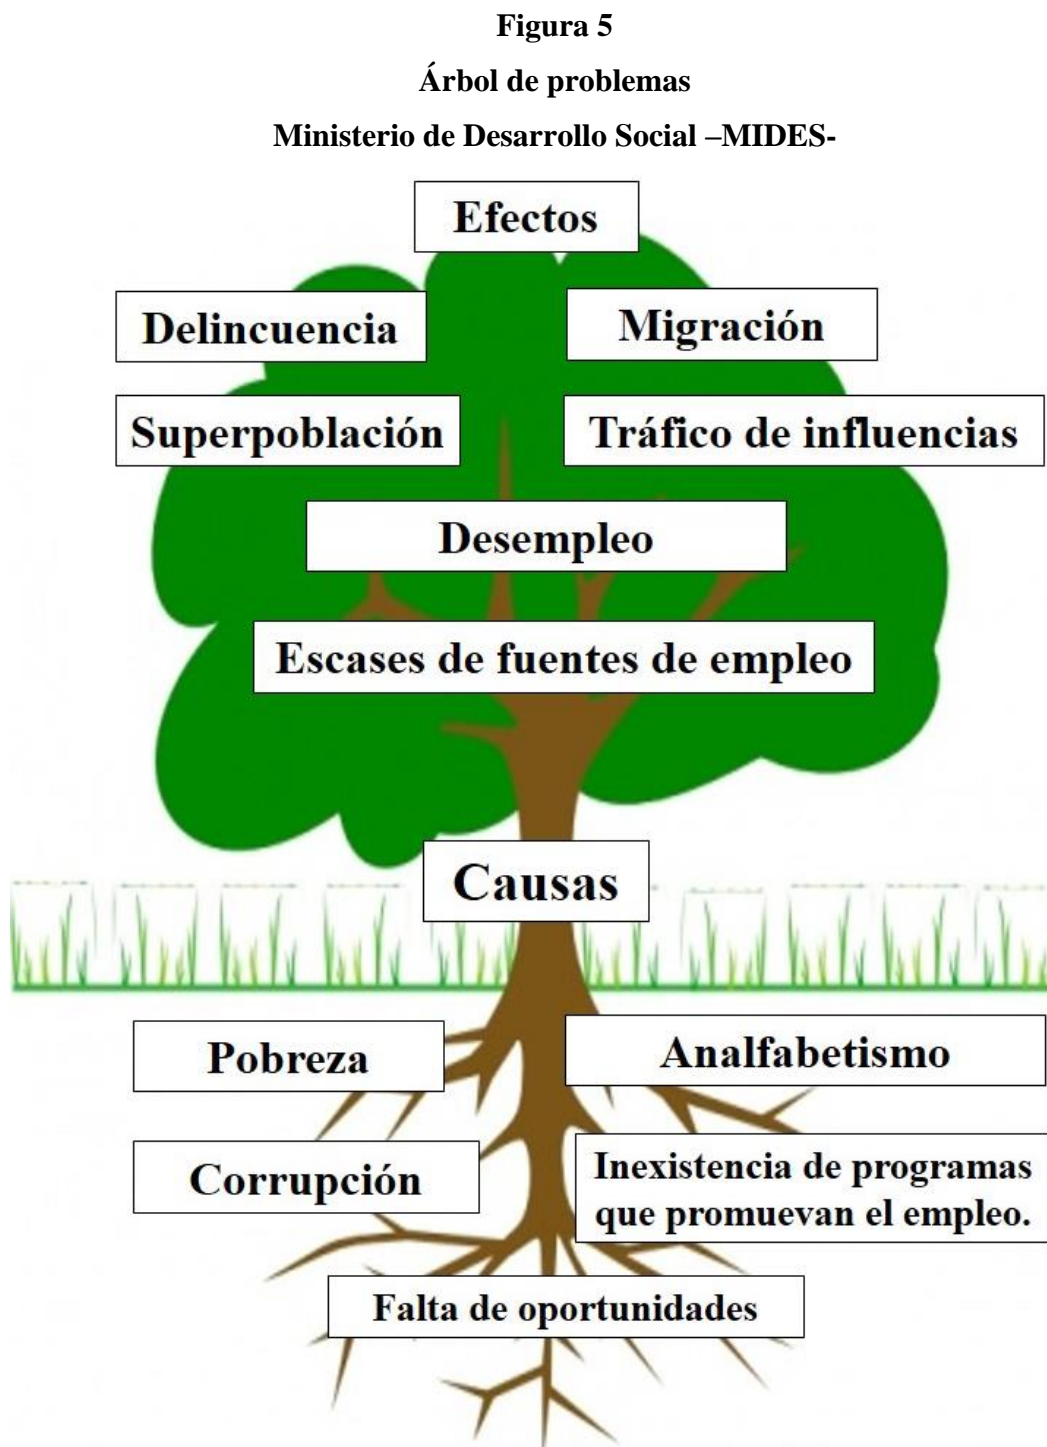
**Figura 5**

**Árbol de problemas**

**Ministerio de Desarrollo Social –MIDES-**

Efectos

Delincuencia

Migración

Superpoblación

Tráfico de influencias

Desempleo

Escases de fuentes de empleo

Causas

Pobreza

Analfabetismo

Corrupción

Inexistencia de programas que promuevan el empleo.

Falta de oportunidades